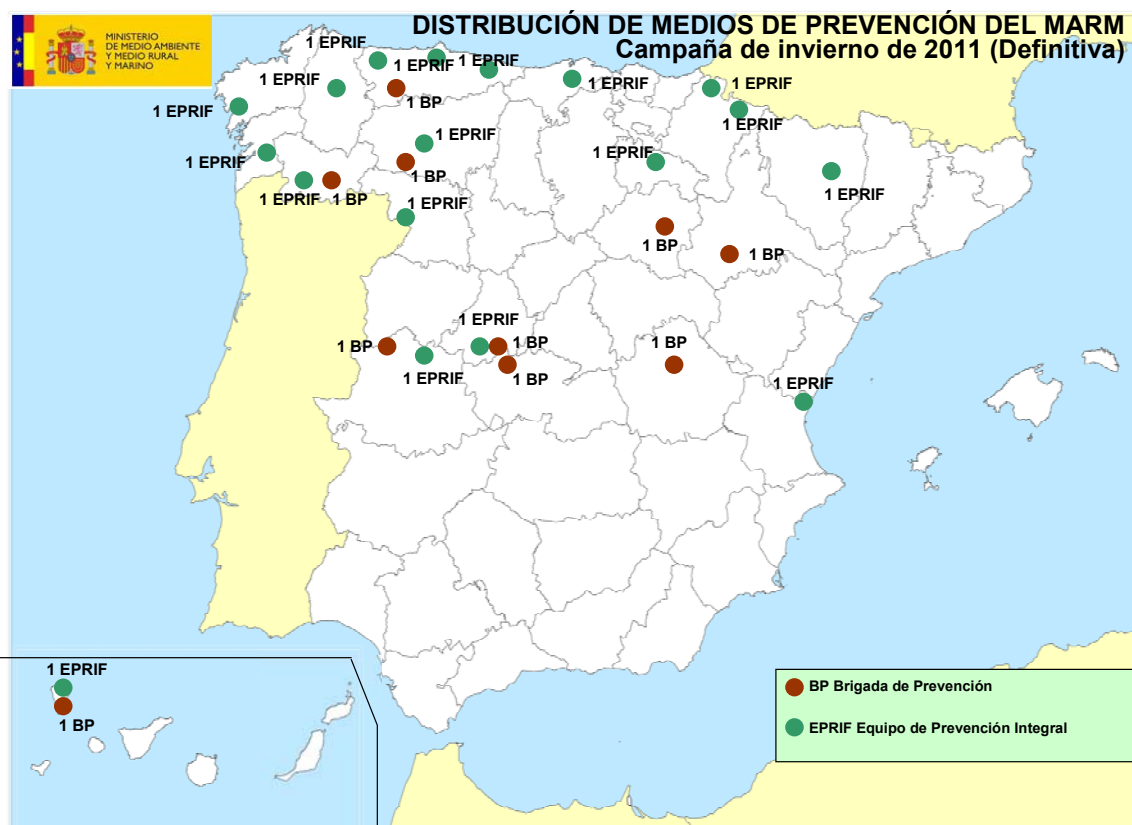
MINISTERIO DE MEDIO AMBIENTE Y MEDIO RURAL Y MARINO

DISTRIBUCIÓN DE MEDIOS DE PREVENCIÓN DEL MARM
Campaña de invierno de 2011 (Definitiva)

1 EPRIF
1 EPRIF
1 EPRIF
1 EPRIF
1 EPRIF
1 EPRIF
1 EPRIF
1 BP
1 EPRIF
1 EPRIF
1 EPRIF
1 BP
1 EPRIF
1 EPRIF
1 BP
1 EPRIF
1 EPRIF
1 BP
1 BP
1 EPRIF
1 BP
1 BP
1 BP
1 EPRIF
1 BP
1 EPRIF
1 EPRIF
1 BP

BP Brigada de Prevención
EPRIF Equipo de Prevención Integral